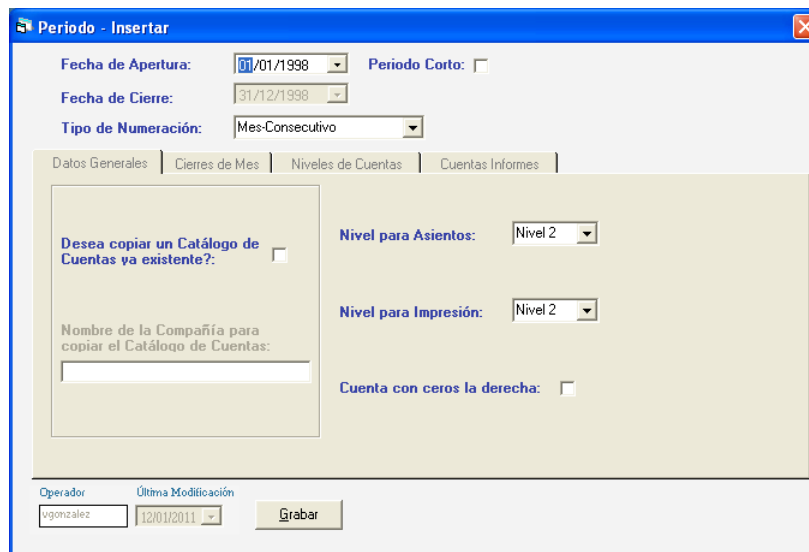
Periodo - Insertar

Fecha de Apertura: 01/01/1998 Periodo Corto:

Fecha de Cierre: 31/12/1998

Tipo de Numeración: Mes-Consecutivo

Datos Generales | Cierres de Mes | Niveles de Cuentas | Cuentas Informes

Desea copiar un Catálogo de Cuentas ya existente?:

Nombre de la Compañía para copiar el Catálogo de Cuentas:

Nivel para Asientos: Nivel 2

Nivel para Impresión: Nivel 2

Cuenta con ceros la derecha:

Operador
vgonzalez

Última Modificación
12/01/2011

Grabar